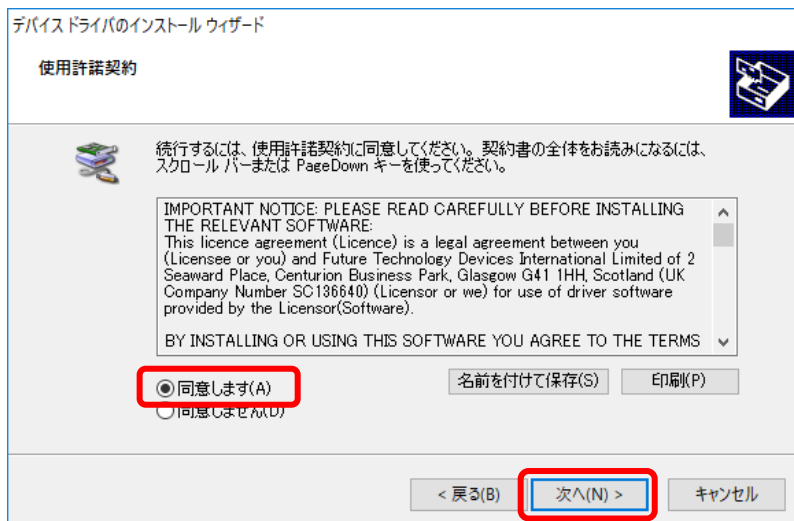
デバイス ドライバのインストール ウィザード

使用許諾契約

続行するには、使用許諾契約に同意してください。契約書の全体をお読みになるには、スクロール バーまたは PageDown キーを使ってください。

IMPORTANT NOTICE: PLEASE READ CAREFULLY BEFORE INSTALLING THE RELEVANT SOFTWARE:
This licence agreement (Licence) is a legal agreement between you (Licensee or you) and Future Technology Devices International Limited of 2 Seaward Place, Centurion Business Park, Glasgow G41 1HH, Scotland (UK Company Number SC136640) (Licensor or we) for use of driver software provided by the Licensor(Software).

BY INSTALLING OR USING THIS SOFTWARE YOU AGREE TO THE TERMS

同意します(A)
同意しません(D)

名前を付けて保存(S)
印刷(P)

< 戻る(B)
次へ(N) >
キャンセル